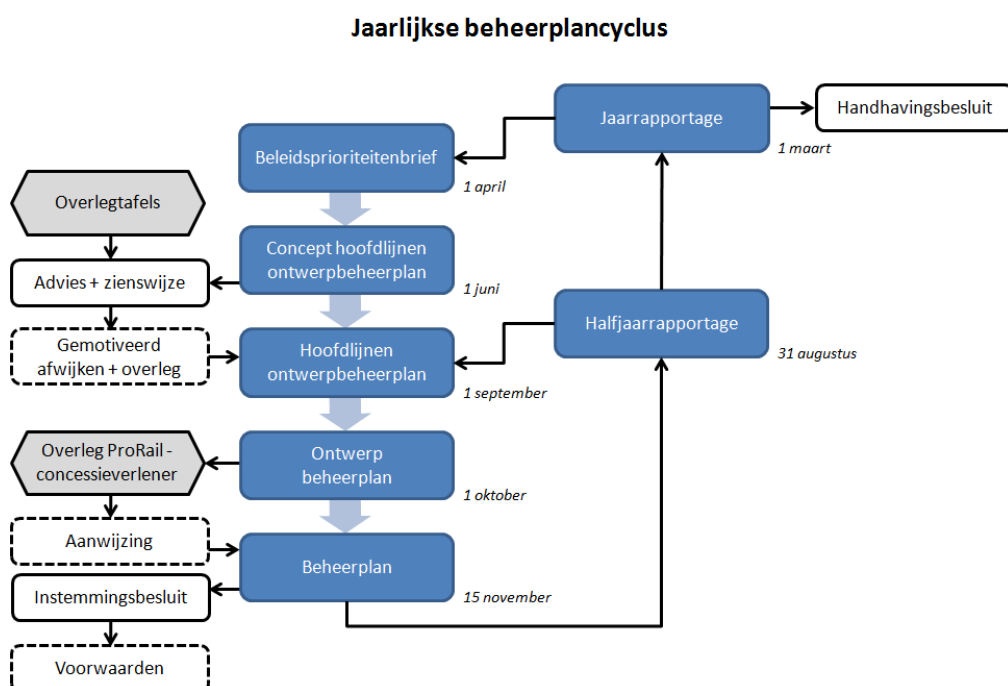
Jaarlijkse beheerplancyclus

Jaarrapportage

Handhavingsbesluit

1 maart

Beleidsprioriteitenbrief

1 april

Overlegtafels

Concept hoofdlijnen ontwerpbeheerplan

Advies + zienswijze

1 juni

Halfjaarrapportage

Gemotiveerd afwijken + overleg

Hoofdlijnen ontwerpbeheerplan

31 augustus

1 september

Overleg ProRail - concessieverlener

Ontwerp beheerplan

1 oktober

Aanwijzing

Beheerplan

Instemmingsbesluit

15 november

Voorwaarden